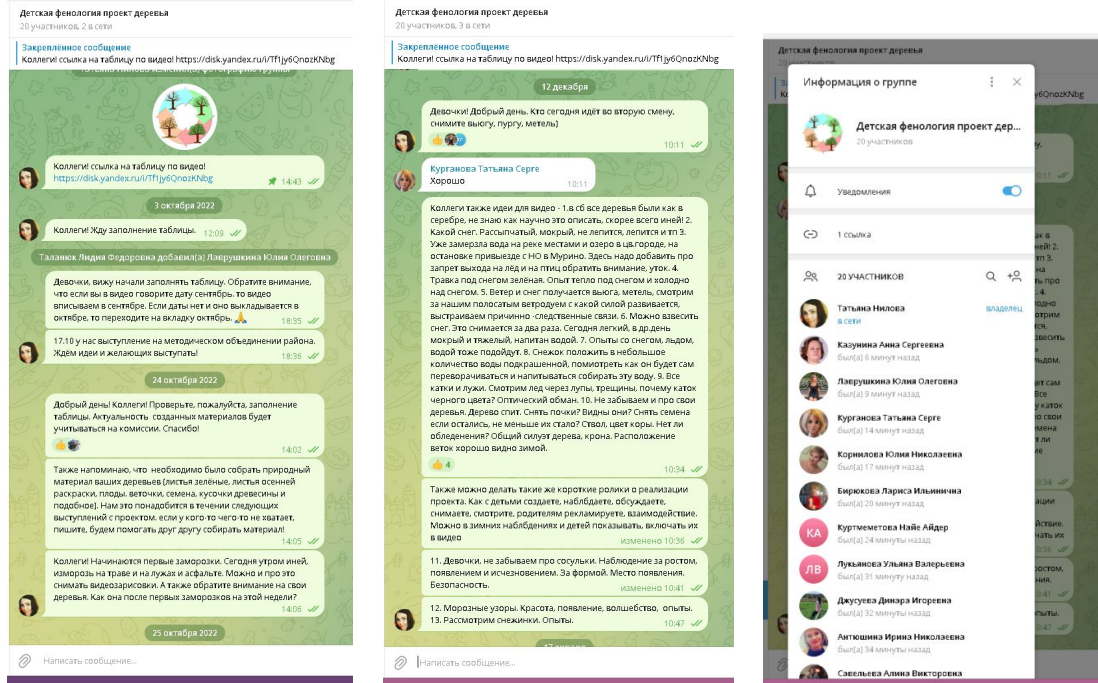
Детская фенология проект деревья
20 участников, 2 в сети

Закреплённое сообщение
Коллеги! ссылка на таблицу по видео! https://disk.yandex.ru/i/Tf1jy6QnozKNbg

Коллеги! ссылка на таблицу по видео! https://disk.yandex.ru/i/Tf1jy6QnozKNbg 14:43

3 октября 2022

Коллеги! Жду заполнение таблицы. 12:09

Таланюк Лидия Федоровна добавил(а) Лаврушкина Юлия Олеговна

Девочки, вижу начали заполнять таблицу. Обратите внимание, что если вы в видео говорите дату сентябрь. то видео вписываем в сентябре. Если даты нет и оно выкладывается в октябре, то переходите на вкладку октябрь. 🙏 18:35

17.10 у нас выступление на методическом объединении района. Ждём идеи и желающих выступать! 18:36

24 октября 2022

Добрый день! Коллеги! Проверьте, пожалуйста, заполнение таблицы. Актуальность созданных материалов будет учитываться на комиссии. Спасибо! 14:02

Также напоминаю, что необходимо было собрать природный материал ваших деревьев (листья зелёные, листья осенней раскраски, плоды. веточки, семена, кусочки древесины и подобное). Нам это понадобится в течении следующих выступлений с проектом. если у кого-то чего-то не хватает, пишите, будем помогать друг другу собирать материал! 14:05

Коллеги! Начинаются первые заморозки. Сегодня утром иней, изморозь на траве и на лужах и асфальте. Можно и про это снимать видеозарисовки. А также обратите внимание на свои деревья. Как она после первых заморозков на этой недели? 14:06

25 октября 2022

Написать сообщение...

Детская фенология проект деревья
20 участников, 3 в сети

Закреплённое сообщение
Коллеги! ссылка на таблицу по видео! https://disk.yandex.ru/i/Tf1jy6QnozKNbg

12 декабря

Девочки! Добрый день. Кто сегодня идёт во вторую смену, снимите выогу, пургу, метель) 10:11

Курганова Татьяна Серге
Хорошо 10:11

Коллеги также идеи для видео - 1.в сб все деревья были как в серебре, не знаю как научно это описать, скорее всего иней! 2. Какой снег. Рассыпчатый, мокрый, не лепится, лепится и тп 3. Уже замерзла вода на реке местами и озеро в цв.городе, на остановке привывезде с НО в Мурино. Здесь надо добавить про запрет выхода на лёд и на птиц обратить внимание, уток. 4. Травка под снегом зелёная. Опыт тепло под снегом и холодно над снегом. 5. Ветер и снег получается выога, метель, смотрим за нашим полосатым ветродуем с какой силой развевается, выстраиваем причинно -следственные связи. 6. Можно взвесить снег. Это снимается за два раза. Сегодня легкий, в др.день мокрый и тяжелый, напитан водой. 7. Опыты со снегом, льдом, водой тоже подойдут. 8. Снежок положить в небольшое количество воды подкрашенной, помиотреть как он будет сам переворачиваться и напитываться собирать эту воду. 9. Все катки и лужи. Смотрим лед через лупы, трещины, почему каток черного цвета? Оптический обман. 10. Не забываем и про свои деревья. Дерево спит. Снять почки? Видны они? Снять семена если остались, не меньше их стало? Ствол, цвет коры. Нет ли обледенения? Общий силуэт дерева, крона. Расположение веток хорошо видно зимой.
👍 4 10:34

Также можно делать такие же короткие ролики о реализации проекта. Как с детьми создаете, наблюдаете, обсуждаете, снимаете, смотрите, родителям рекламируете, взаимодействие. Можно в зимних наблюдениях и детей показывать, включать их в видео изменено 10:36

11. Девочки, не забываем про сосульки. Наблюдение за ростом, появлением и исчезновением. За формой. Место появления. Безопасность. изменено 10:41

12. Морозные узоры. Красота, появление, волшебство, опыты. 13. Рассмотрим снежинки. Опыты. 10:47

Написать сообщение...

Детская фенология проект деревья

Информация о группе

Детская фенология проект дер...
20 участников

Уведомления

1 ссылка

20 УЧАСТНИКОВ

Татьяна Нилова
в сети
владелец

Казунина Анна Сергеевна
был(а) 6 минут назад

Лаврушкина Юлия Олеговна
был(а) 9 минут назад

Курганова Татьяна Серге
был(а) 14 минут назад

Корнилова Юлия Николаевна
был(а) 17 минут назад

Бирюкова Лариса Ильинична
был(а) 20 минут назад

КА
Куртметова Найе Айдер
был(а) 24 минуты назад

ЛВ
Лукьянова Ульяна Валерьевна
был(а) 31 минуту назад

Джусуева Динара Игоревна
был(а) 32 минуты назад

Антюшина Ирина Николаевна
был(а) 32 минуты назад

Савельева Алина Викторовна